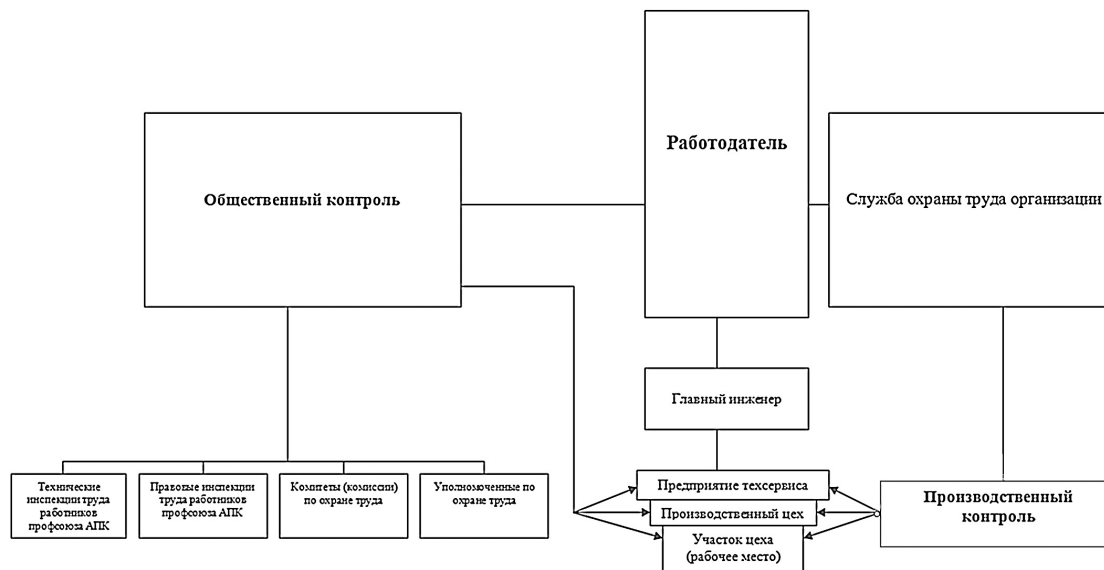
Работодатель

Общественный контроль

Служба охраны труда организации

Главный инженер

Технические инспекции труда работников профсоюза АПК

Правовые инспекции труда работников профсоюза АПК

Комитеты (комиссии) по охране труда

Уполномоченные по охране труда

Предприятие техсервиса

Производственный цех

Участок цеха (рабочее место)

Производственный контроль